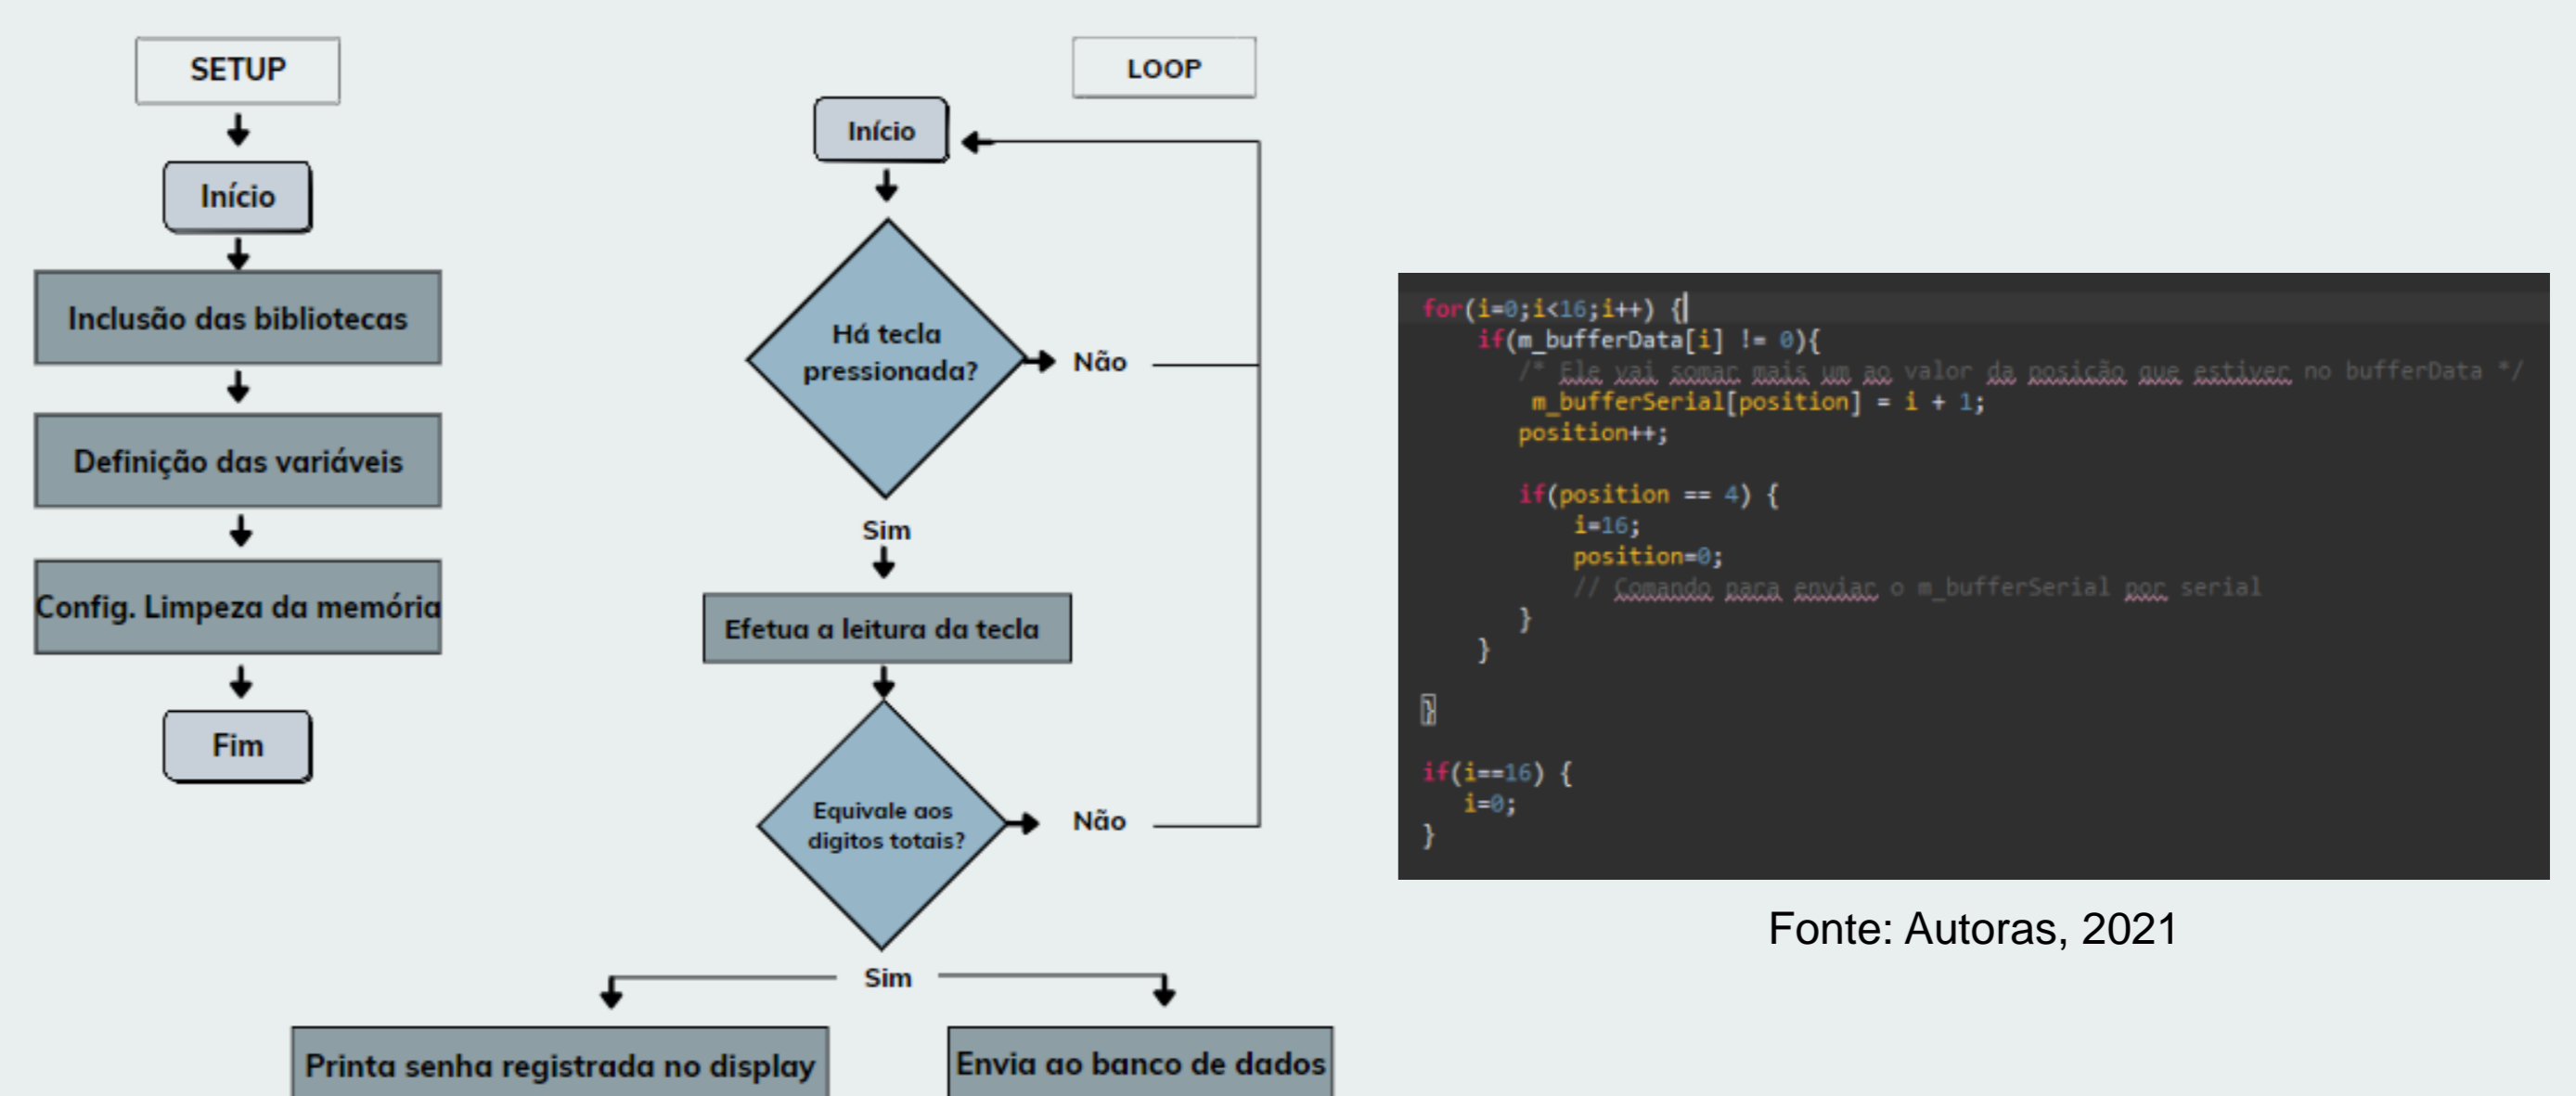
SETUP

Início

Inclusão das bibliotecas

Definição das variáveis

Config. Limpeza da memória

Fim

LOOP

Início

Há tecla pressionada?

Não

Sim

Efetua a leitura da tecla

Equivale aos digitos totais?

Não

Sim

Printa senha registrada no display

Envia ao banco de dados

```
for(i=0;i<16;i++) {
    if(m_bufferData[i] != 0){
        /* Ele vai somar mais um ao valor da posição que estiver no bufferData */
        m_bufferSerial[position] = i + 1;
        position++;

        if(position == 4) {
            i=16;
            position=0;
            // Comando para enviar o m_bufferSerial por serial
        }
    }

}

if(i==16) {
    i=0;
}
```

Fonte: Autoras, 2021